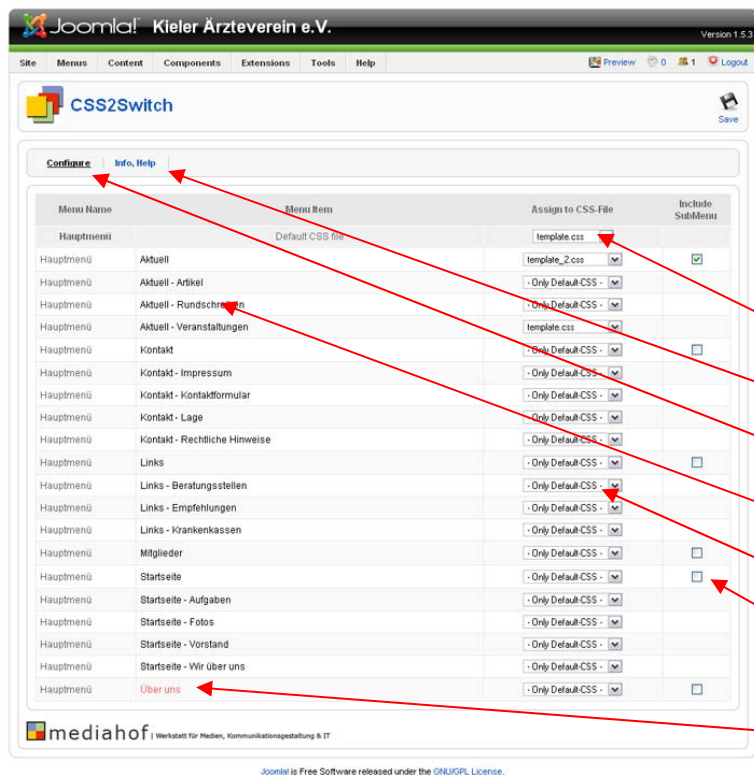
Joomla! Kieler Ärzteverein e.V.

Version 1.5.3

Site Menus Content Components Extensions Tools Help

Preview 0 1 Logout

CSS2Switch

Save

Configure | Info, Help

| Menu Name | Menu Item | Assign to CSS-File | Include SubMenu |
|---|---|---|---|
| Hauptmenü | Default CSS file | template.css | |
| Hauptmenü | Aktuell | template_2.css | ☑ |
| Hauptmenü | Aktuell - Artikel | - Only Default-CSS - | |
| Hauptmenü | Aktuell - Rundschreiben | - Only Default-CSS - | |
| Hauptmenü | Aktuell - Veranstaltungen | template.css | |
| Hauptmenü | Kontakt | - Only Default-CSS - | ☐ |
| Hauptmenü | Kontakt - Impressum | - Only Default-CSS - | |
| Hauptmenü | Kontakt - Kontaktformular | - Only Default-CSS - | |
| Hauptmenü | Kontakt - Lage | - Only Default-CSS - | |
| Hauptmenü | Kontakt - Rechtliche Hinweise | - Only Default-CSS - | |
| Hauptmenü | Links | - Only Default-CSS - | ☐ |
| Hauptmenü | Links - Beratungsstellen | - Only Default-CSS - | |
| Hauptmenü | Links - Empfehlungen | - Only Default-CSS - | |
| Hauptmenü | Links - Krankenkassen | - Only Default-CSS - | |
| Hauptmenü | Mitglieder | - Only Default-CSS - | ☐ |
| Hauptmenü | Startseite | - Only Default-CSS - | ☐ |
| Hauptmenü | Startseite - Aufgaben | - Only Default-CSS - | |
| Hauptmenü | Startseite - Fotos | - Only Default-CSS - | |
| Hauptmenü | Startseite - Vorstand | - Only Default-CSS - | |
| Hauptmenü | Startseite - Wir über uns | - Only Default-CSS - | |
| Hauptmenü | Über uns | - Only Default-CSS - | ☐ |

mediahof | Werkstatt für Medien, Kommunikationsgestaltung & IT

Joomla! is Free Software released under the GNU/GPL License.